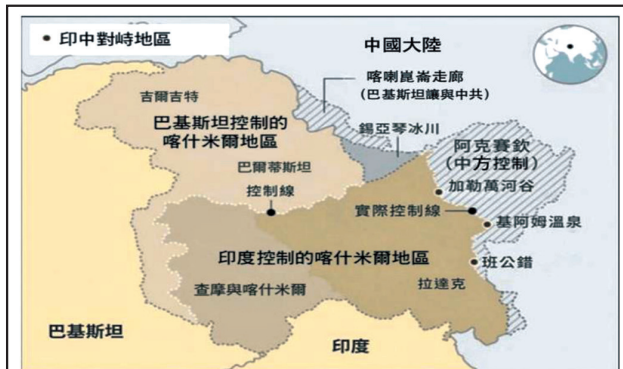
• 印中對峙地區

中國大陸

喀喇崑崙走廊
(巴基斯坦讓與中共)

吉爾吉特

巴基斯坦控制的
喀什米爾地區

錫亞琴冰川

阿克賽欽
(中方控制)

巴爾蒂斯坦

加勒萬河谷

控制線

實際控制線

基阿姆溫泉

印度控制的喀什米爾地區

班公錯

查摩與喀什米爾

拉達克

巴基斯坦

印度